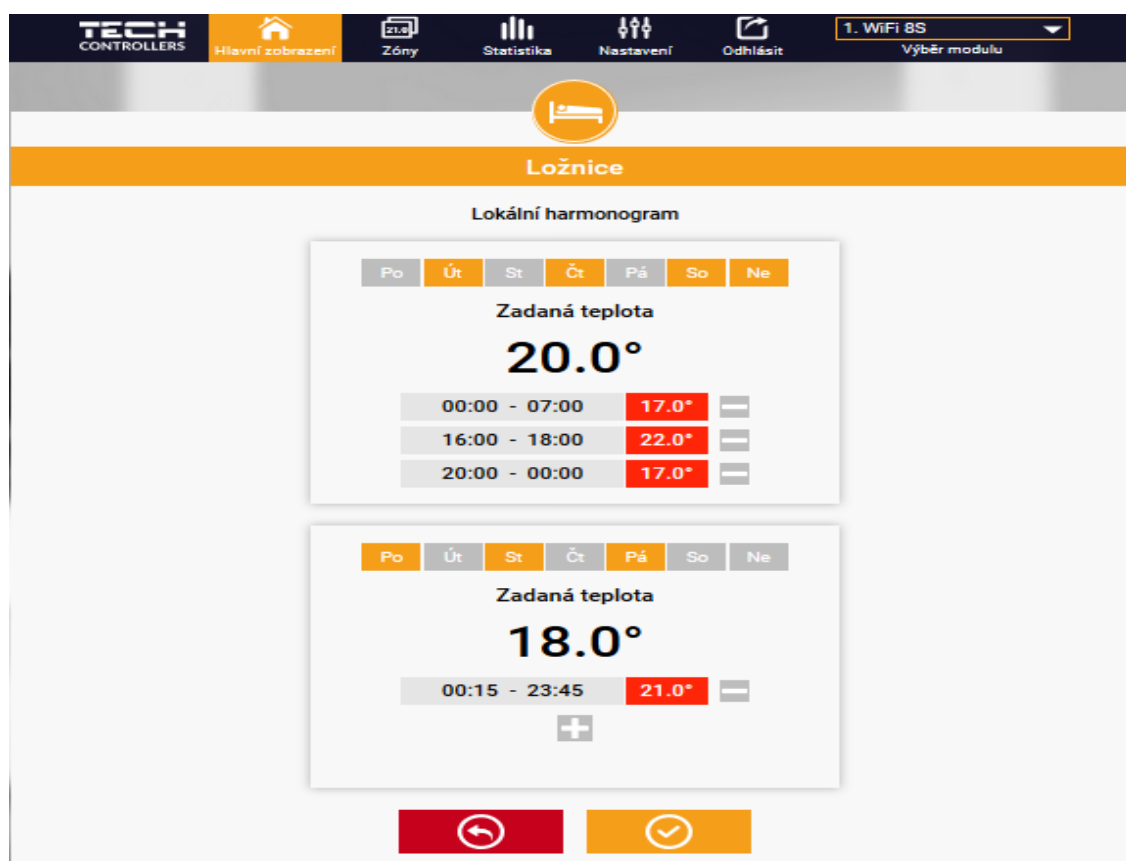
TECH CONTROLLERS

Hlavní zobrazení

21.0

Zóny

Statistika

Nastavení

Odhlásit

1. WiFi 8S

Výběr modulu

Ložnice

Lokální harmonogram

Po Út St Čt Pá So Ne

Zadaná teplota

20.0°

00:00 - 07:00 17.0°

16:00 - 18:00 22.0°

20:00 - 00:00 17.0°

Po Út St Čt Pá So Ne

Zadaná teplota

18.0°

00:15 - 23:45 21.0°